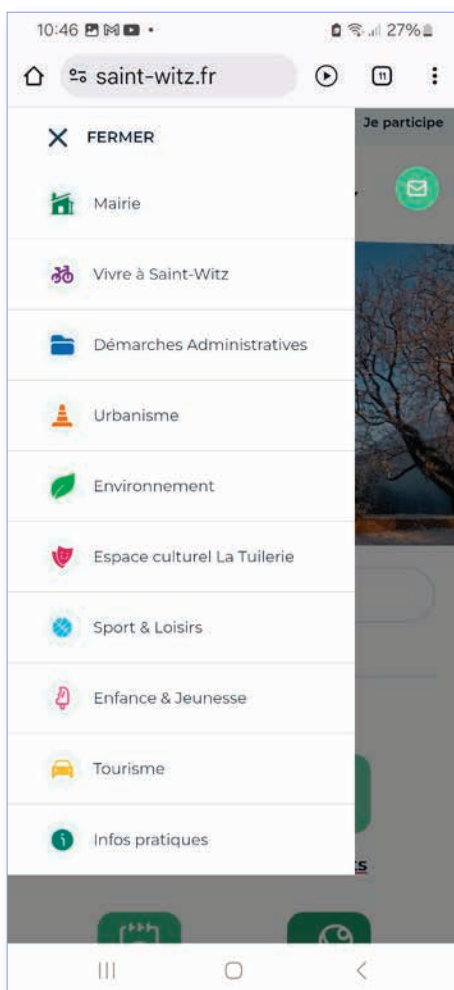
10:46 • 27%

saint-witz.fr

11

Je participe

FERMER

Mairie

Vivre à Saint-Witz

Démarches Administratives

Urbanisme

Environnement

Espace culturel La Tuilerie

Sport & Loisirs

Enfance & Jeunesse

Tourisme

Infos pratiques